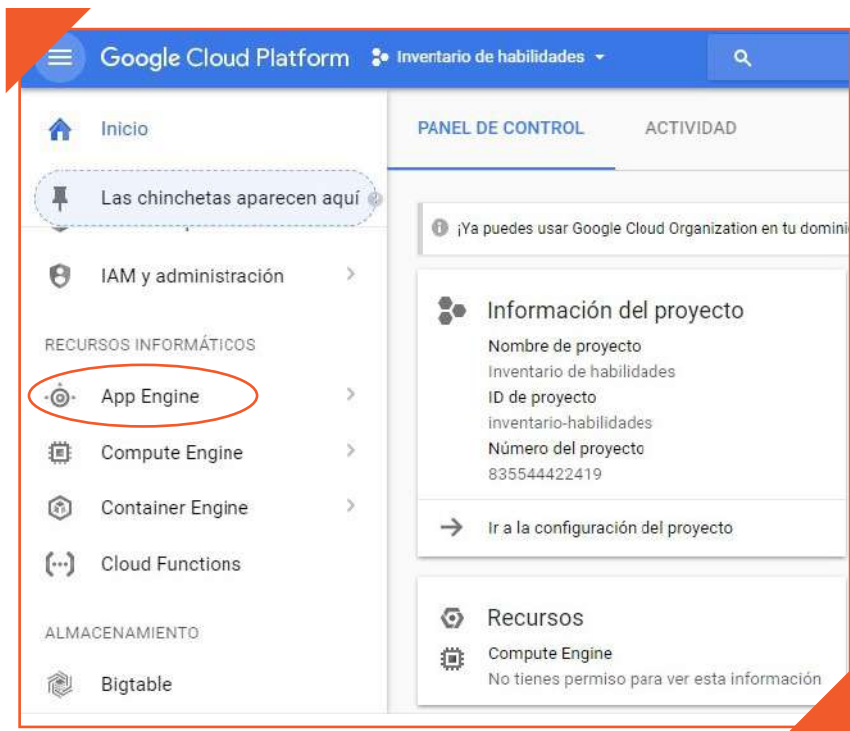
Google Cloud Platform
Inventario de habilidades

Inicio

Las chinchetas aparecen aquí

IAM y administración

RECURSOS INFORMÁTICOS

App Engine

Compute Engine

Container Engine

Cloud Functions

ALMACENAMIENTO

Bigtable

PANEL DE CONTROL
ACTIVIDAD

¡Ya puedes usar Google Cloud Organization en tu domini

Información del proyecto

Nombre de proyecto
Inventario de habilidades
ID de proyecto
inventario-habilidades
Número del proyecto
835544422419

Ir a la configuración del proyecto

Recursos

Compute Engine
No tienes permiso para ver esta información